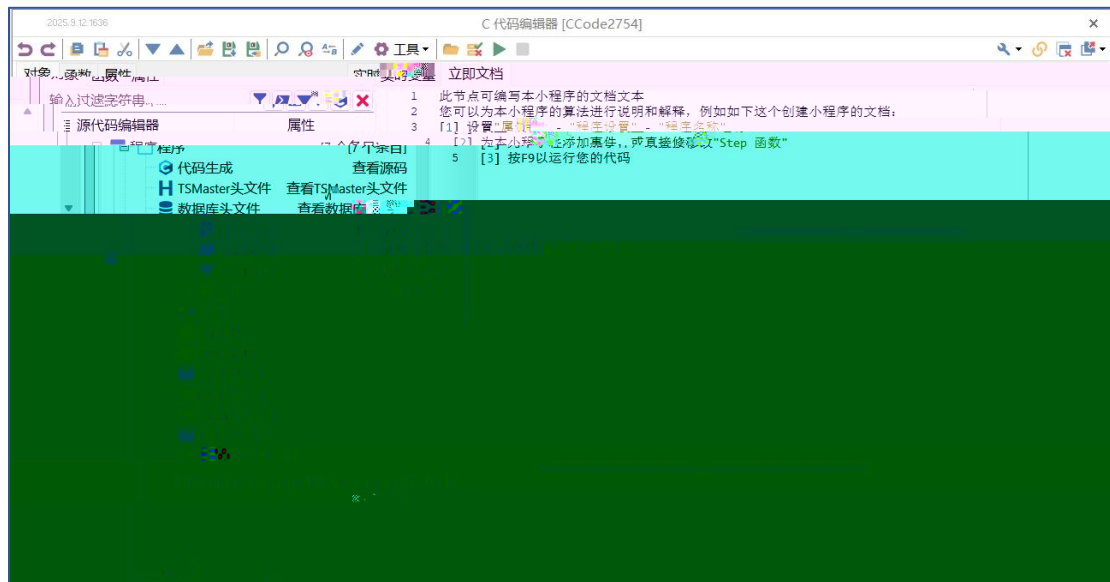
2025.9.12.1636

C 代码编辑器 [CCode2754]

×

工具

对象 函数 属性

实时变量 立即文档

输入过滤字符串....

源代码编辑器 属性

程序 [7个条目]

代码生成 查看源码

TSMaster头文件 查看TSMaster头文件

数据库头文件 查看数据库

1 此节点可编写本小程序的文档文本
2 您可以为本小程序的算法进行说明和解释，例如如下这个创建小程序的文档：
3 [1] 设置"属性" - "程序设置" - "程序名称"
4 [2] 为本小程序添加事件，或直接修改"Step 函数"
5 [3] 按F9以运行您的代码